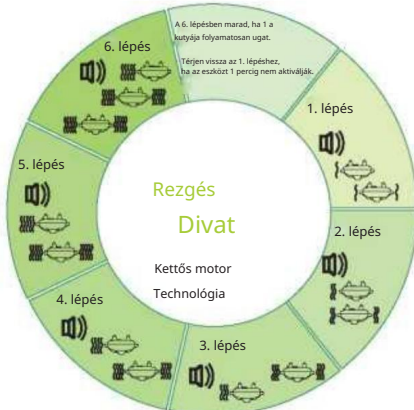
A 6. lépésben marad, ha 1 a kutyája folyamatosan ugat.

Térjen vissza az 1. lépéshez, ha az eszközt 1 percig nem aktiválják.

1. lépés

2. lépés

3. lépés

4. lépés

5. lépés

6. lépés

Rezgés

Divat

Kettős motor

Technológia